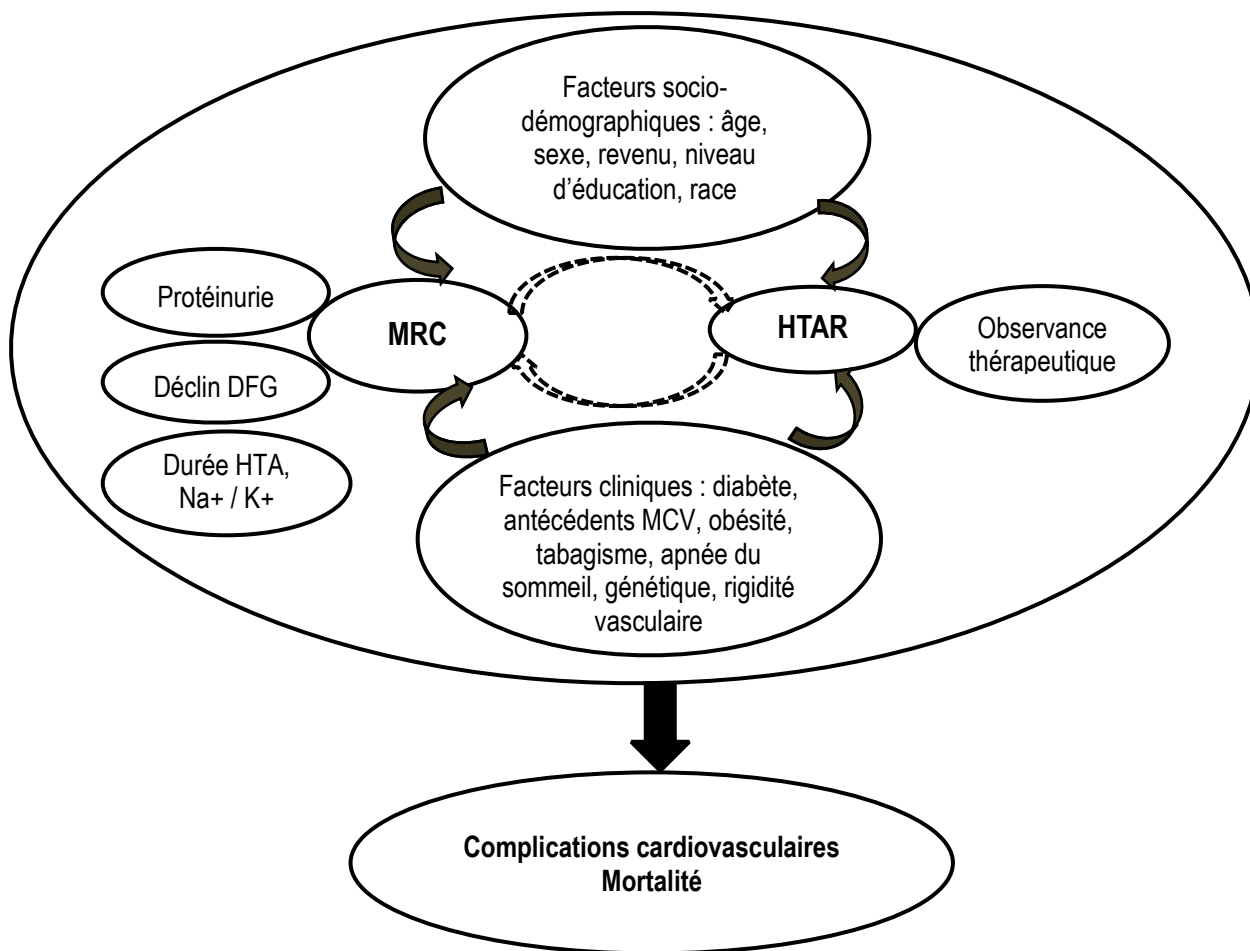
Facteurs sociodémographiques : âge, sexe, revenu, niveau d'éducation, race

Protéinurie

Déclin DFG

Durée HTA, Na+ / K+

MRC

HTAR

Observance thérapeutique

Facteurs cliniques : diabète, antécédents MCV, obésité, tabagisme, apnée du sommeil, génétique, rigidité vasculaire

Complications cardiovasculaires
Mortalité